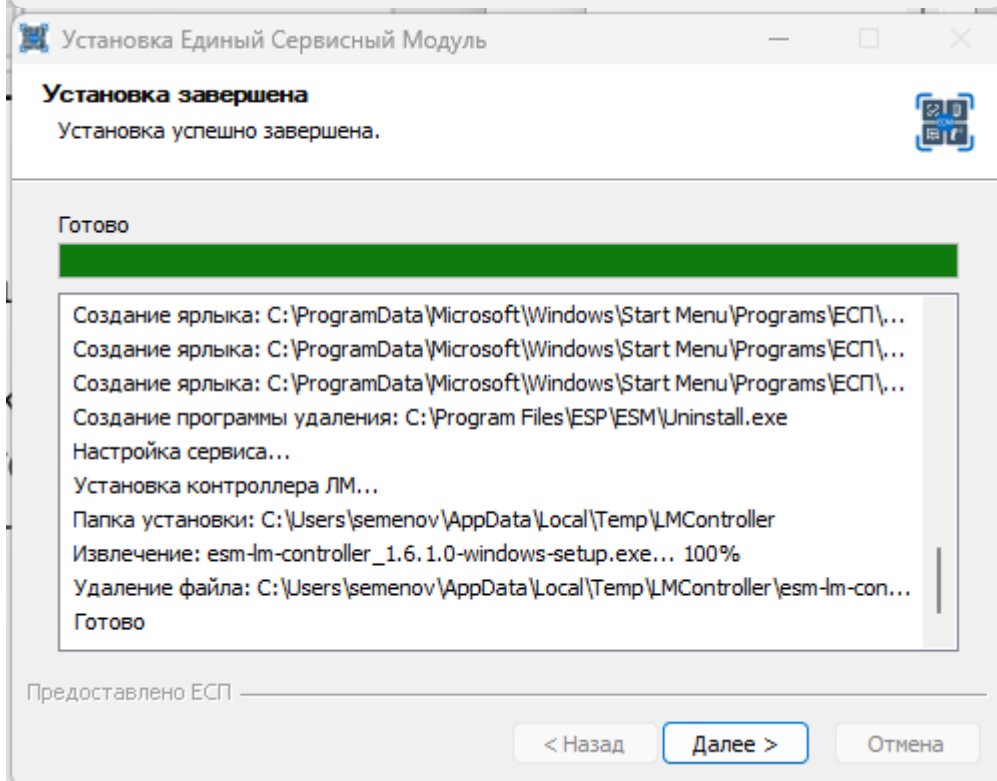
Установка Единый Сервисный Модуль

Установка завершена
Установка успешно завершена.

Готово

Создание ярлыка: C:\ProgramData\Microsoft\Windows\Start Menu\Programs\ЕСП\...
Создание ярлыка: C:\ProgramData\Microsoft\Windows\Start Menu\Programs\ЕСП\...
Создание ярлыка: C:\ProgramData\Microsoft\Windows\Start Menu\Programs\ЕСП\...
Создание программы удаления: C:\Program Files\ESP\ESM\Uninstall.exe
Настройка сервиса...
Установка контроллера ЛМ...
Папка установки: C:\Users\semenov\AppData\Local\Temp\LMController
Извлечение: esm-lm-controller_1.6.1.0-windows-setup.exe... 100%
Удаление файла: C:\Users\semenov\AppData\Local\Temp\LMController\esm-lm-con...
Готово

Предоставлено ЕСП

< Назад | Далее > | Отмена